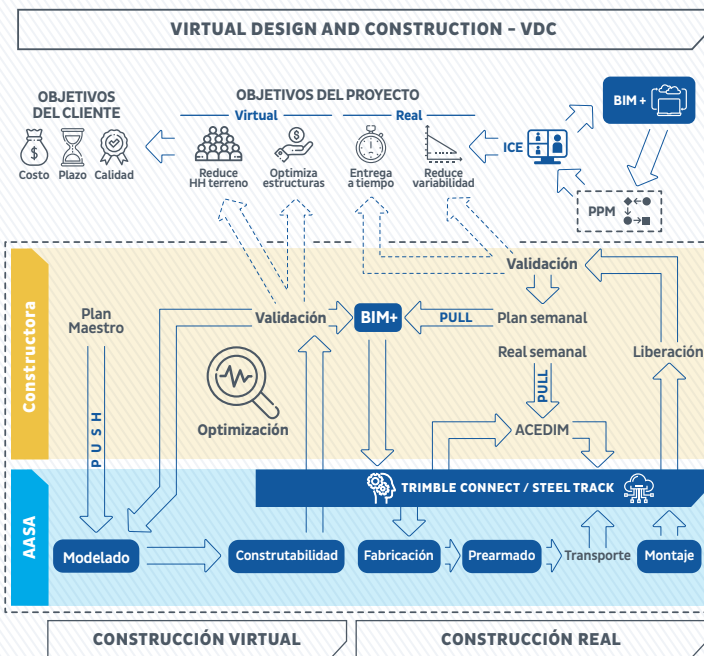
VIRTUAL DESIGN AND CONSTRUCTION - VDC

OBJETIVOS DEL CLIENTE

Costo Plazo Calidad

OBJETIVOS DEL PROYECTO

Virtual

Real

Reduce HH terreno

Optimiza estructuras

Entrega a tiempo

Reduce variabilidad

ICE

BIM +

PPM

Validación

Constructora

Plan Maestro

PUSH

Validación

BIM+

PULL

Plan semanal

Real semanal

PULL

Liberación

Optimización

ACEDIM

AASA

TRIMBLE CONNECT / STEEL TRACK

Modelado

Construtabilidad

Fabricación

Prearmado

Transporte

Montaje

CONSTRUCCIÓN VIRTUAL

CONSTRUCCIÓN REAL